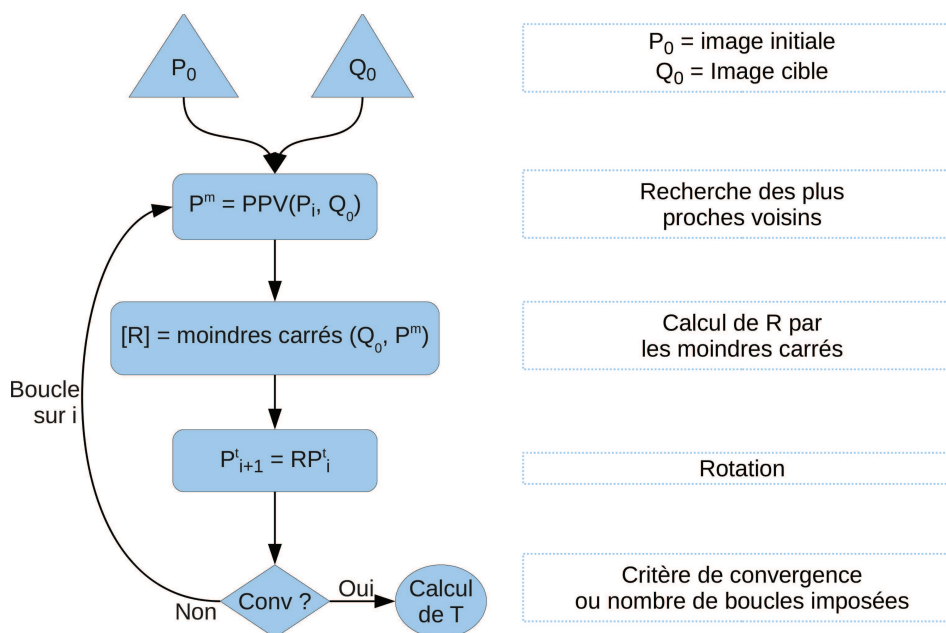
$P_0$

$Q_0$

$P^m = PPV(P_i, Q_0)$

$[R]$ = moindres carrés $(Q_0, P^m)$

$P^t_{i+1} = RP^t_i$

Boucle sur i

Conv ?

Non

Oui

Calcul de T

$P_0$ = image initiale
$Q_0$ = Image cible

Recherche des plus proches voisins

Calcul de R par les moindres carrés

Rotation

Critère de convergence ou nombre de boucles imposées